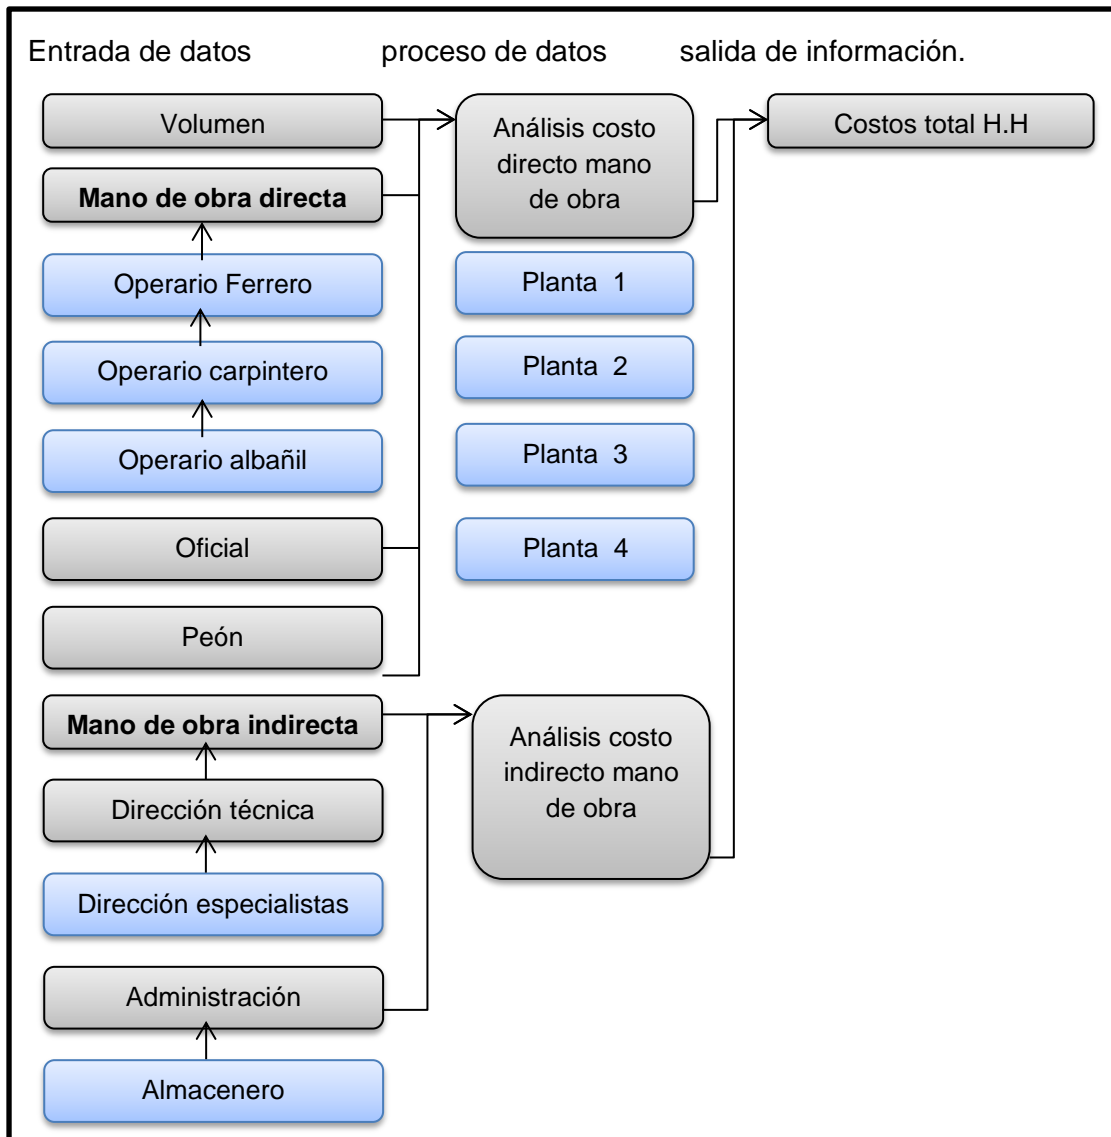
Entrada de datos proceso de datos salida de información.

Volumen

Mano de obra directa

Operario Ferrero

Operario carpintero

Operario albañil

Oficial

Peón

Mano de obra indirecta

Dirección técnica

Dirección especialistas

Administración

Almacenero

Análisis costo directo mano de obra

Planta 1

Planta 2

Planta 3

Planta 4

Análisis costo indirecto mano de obra

Costos total H.H